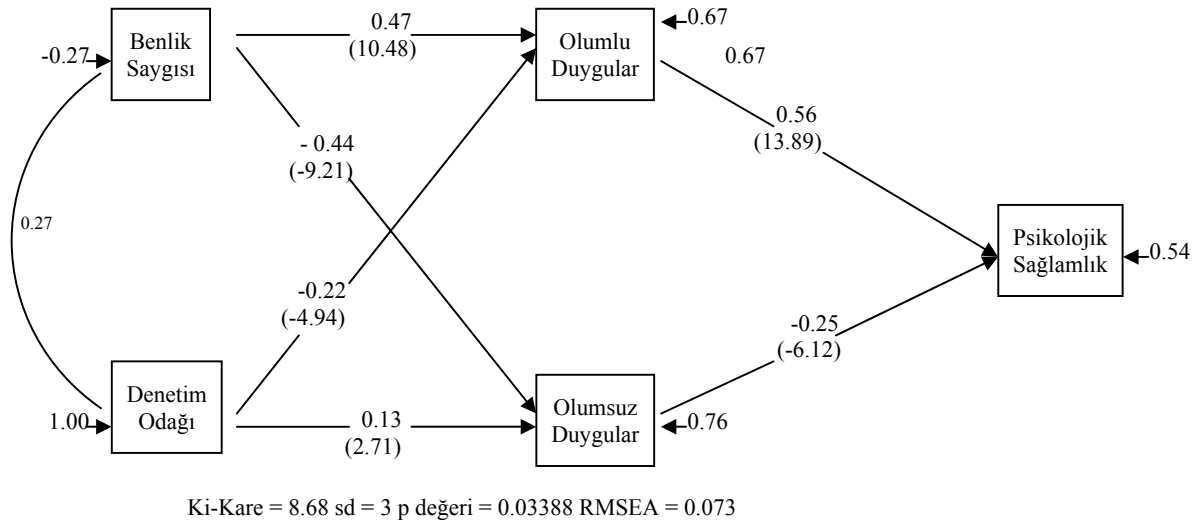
-0.27 Benlik Saygısı

0.47 (10.48)

Olumlu Duygular 0.67

0.67

- 0.44 (-9.21)

0.56 (13.89)

0.27

Psikolojik Sağlamlık 0.54

-0.22 (-4.94)

-0.25 (-6.12)

1.00 Denetim Odağı

0.13 (2.71)

Olumsuz Duygular 0.76

Ki-Kare = 8.68 sd = 3 p değeri = 0.03388 RMSEA = 0.073